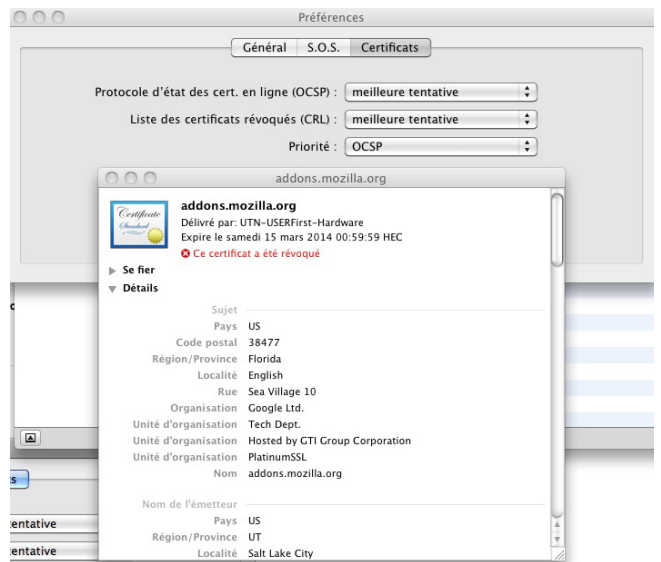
Préférences

Général | S.O.S. | Certificats

Protocole d'état des cert. en ligne (OCSP) : meilleure tentative
Liste des certificats révoqués (CRL) : meilleure tentative
Priorité : OCSP

addons.mozilla.org

Certificate Standard

addons.mozilla.org
Délivré par: UTN-USERFirst-Hardware
Expire le samedi 15 mars 2014 00:59:59 HEC
Ce certificat a été révoqué

Se fier
Détails

Sujet
Pays US
Code postal 38477
Région/Province Florida
Localité English
Rue Sea Village 10
Organisation Google Ltd.
Unité d'organisation Tech Dept.
Unité d'organisation Hosted by GTI Group Corporation
Unité d'organisation PlatinumSSL
Nom addons.mozilla.org

Nom de l'émetteur
Pays US
Région/Province UT
Localité Salt Lake City

s
tentative
tentative